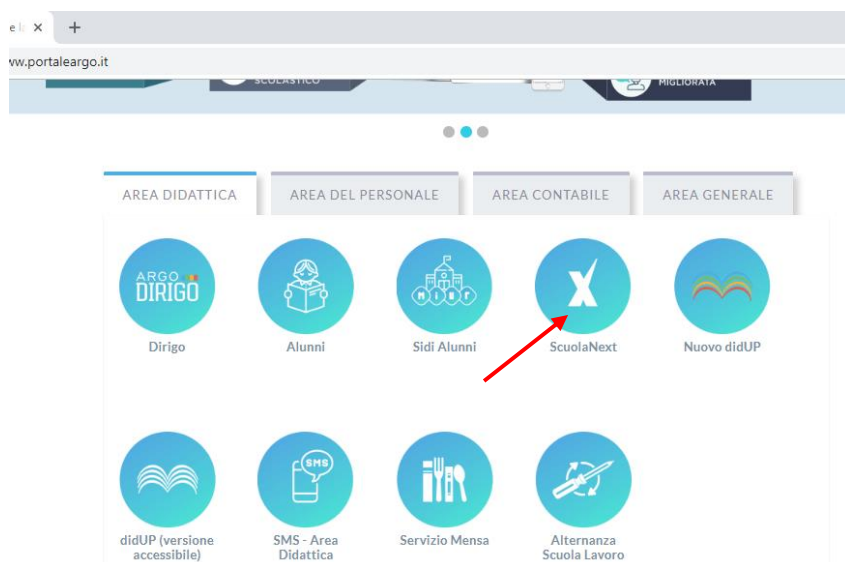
e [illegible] ×   +

ww.portaleargo.it

SCOLASTICO

MIGLIORATA

AREA DIDATTICA | AREA DEL PERSONALE | AREA CONTABILE | AREA GENERALE

ARGO DIRIGO

Dirigo

Alunni

MIUR

Sidi Alunni

ScuolaNext

Nuovo didUP

didUP (versione accessibile)

SMS

SMS - Area Didattica

Servizio Mensa

Alternanza Scuola Lavoro